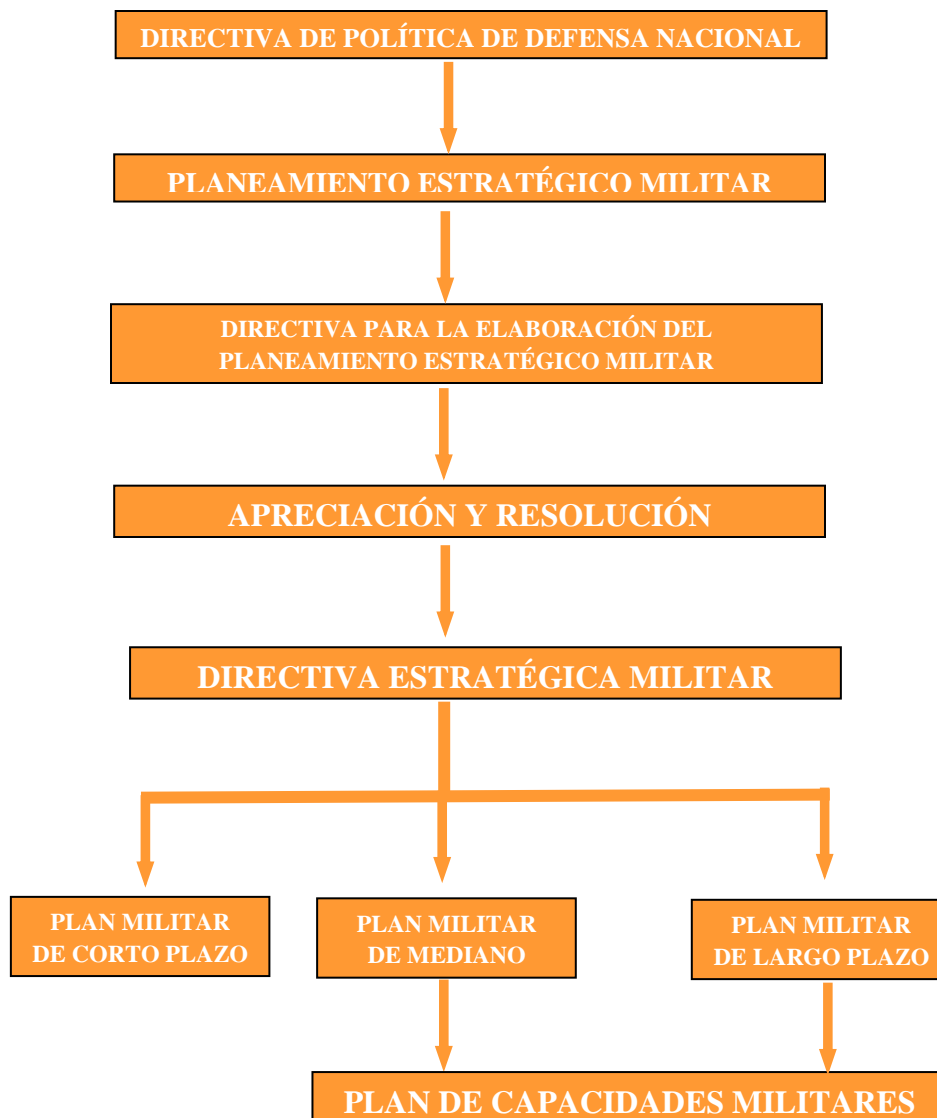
DIRECTIVA DE POLÍTICA DE DEFENSA NACIONAL

PLANEAMIENTO ESTRATÉGICO MILITAR

DIRECTIVA PARA LA ELABORACIÓN DEL PLANEAMIENTO ESTRATÉGICO MILITAR

APRECIACIÓN Y RESOLUCIÓN

DIRECTIVA ESTRATÉGICA MILITAR

PLAN MILITAR DE CORTO PLAZO

PLAN MILITAR DE MEDIANO

PLAN MILITAR DE LARGO PLAZO

PLAN DE CAPACIDADES MILITARES